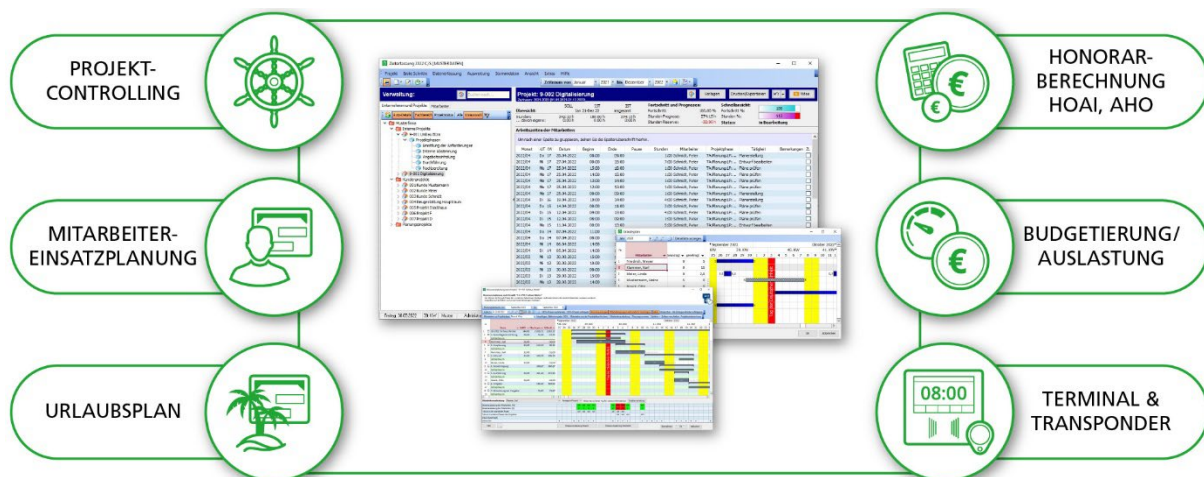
PROJEKT-CONTROLLING

MITARBEITER-EINSATZPLANUNG

URLAUBSPLAN

HONORAR-BERECHNUNG HOAI, AHO

BUDGETIERUNG/ AUSLASTUNG

TERMINAL & TRANSPONDER

08:00

Projekt: 9-002 Digitalisierung

Verwaltung:

Arbeitszeiten der Mitarbeiter